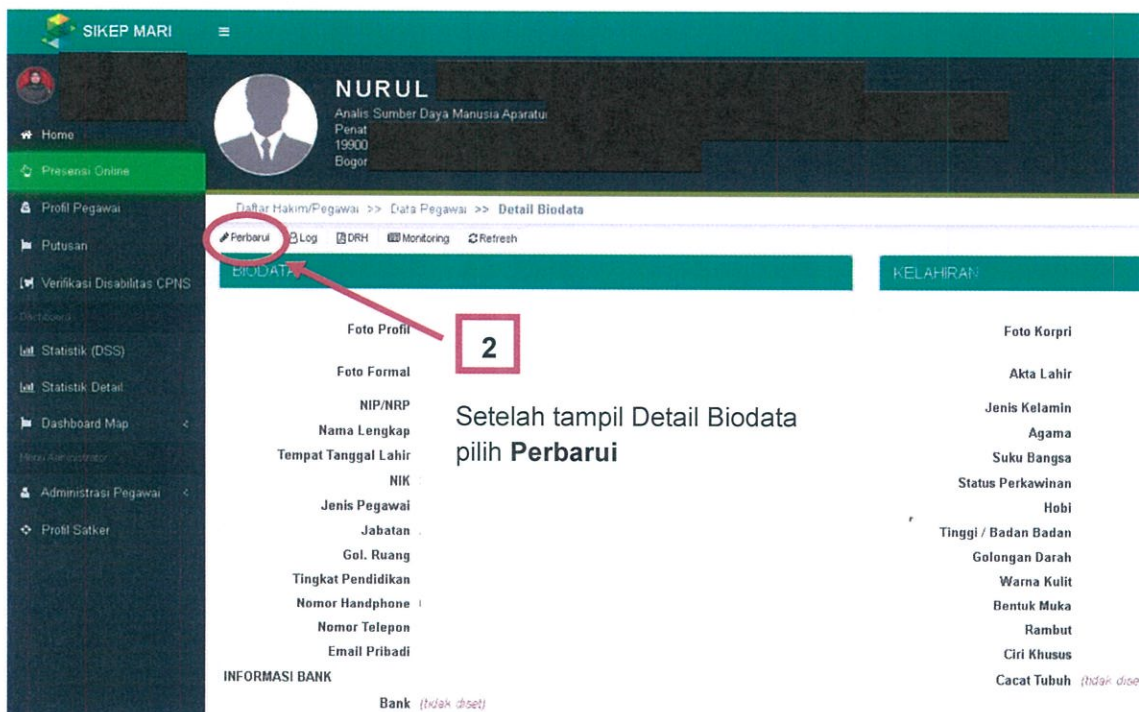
SIKEP MARI

Home
Presensi Online
Profil Pegawai
Putusan
Verifikasi Disabilitas CPNS
Dashboard
Statistik (DSS)
Statistik Detail
Dashboard Map
Menu Administrator
Administrasi Pegawai
Profil Satker

NURUL
Analis Sumber Daya Manusia Aparatur
Penat
19900
Bogor

Daftar Hakim/Pegawai >> Data Pegawai >> Detail Biodata

Perbarui Log DRH Monitoring Refresh

BIODATA

Foto Profil
Foto Formal
NIP/NRP
Nama Lengkap
Tempat Tanggal Lahir
NIK
Jenis Pegawai
Jabatan
Gol. Ruang
Tingkat Pendidikan
Nomor Handphone
Nomor Telepon
Email Pribadi
INFORMASI BANK
Bank (tidak diset)

2

Setelah tampil Detail Biodata pilih **Perbarui**

KELAHIRAN

Foto Korpri
Akta Lahir
Jenis Kelamin
Agama
Suku Bangsa
Status Perkawinan
Hobi
Tinggi / Badan Badan
Golongan Darah
Warna Kulit
Bentuk Muka
Rambut
Ciri Khusus
Cacat Tubuh (tidak dise